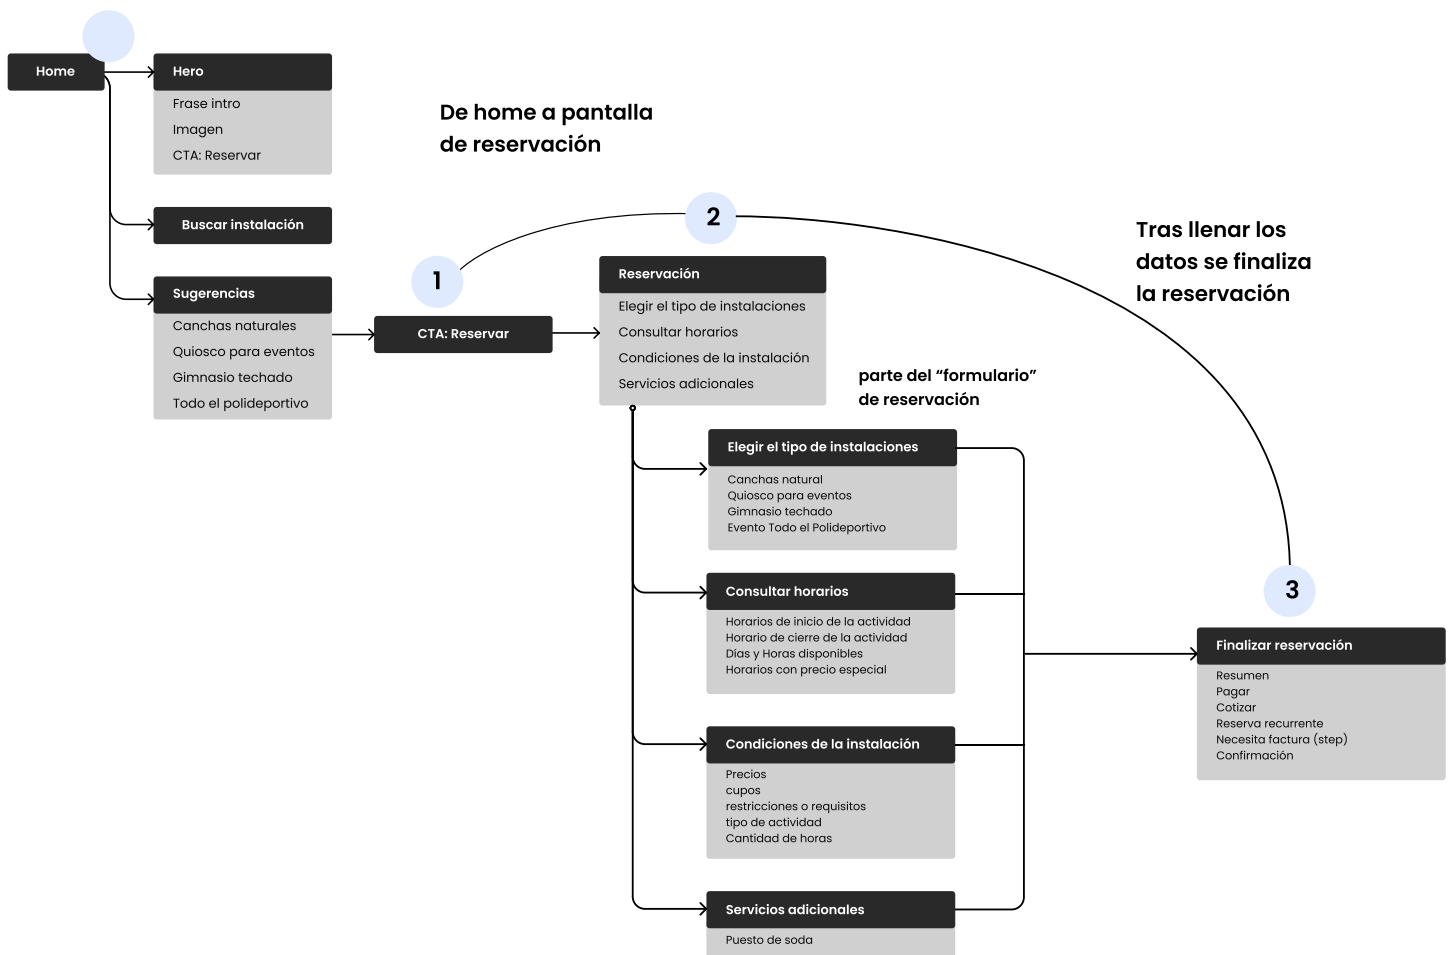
Home

Hero
Frase intro
Imagen
CTA: Reservar

De home a pantalla de reservación

Buscar instalación

2

Tras llenar los datos se finaliza la reservación

1

Sugerencias
Canchas naturales
Quiosco para eventos
Gimnasio techado
Todo el polideportivo

CTA: Reservar

Reservación
Elegir el tipo de instalaciones
Consultar horarios
Condiciones de la instalación
Servicios adicionales

parte del “formulario” de reservación

Elegir el tipo de instalaciones
Canchas natural
Quiosco para eventos
Gimnasio techado
Evento Todo el Polideportivo

3

Consultar horarios
Horarios de inicio de la actividad
Horario de cierre de la actividad
Días y Horas disponibles
Horarios con precio especial

Finalizar reservación
Resumen
Pagar
Cotizar
Reserva recurrente
Necesita factura (step)
Confirmación

Condiciones de la instalación
Precios
cupos
restricciones o requisitos
tipo de actividad
Cantidad de horas

Servicios adicionales
Puesto de soda